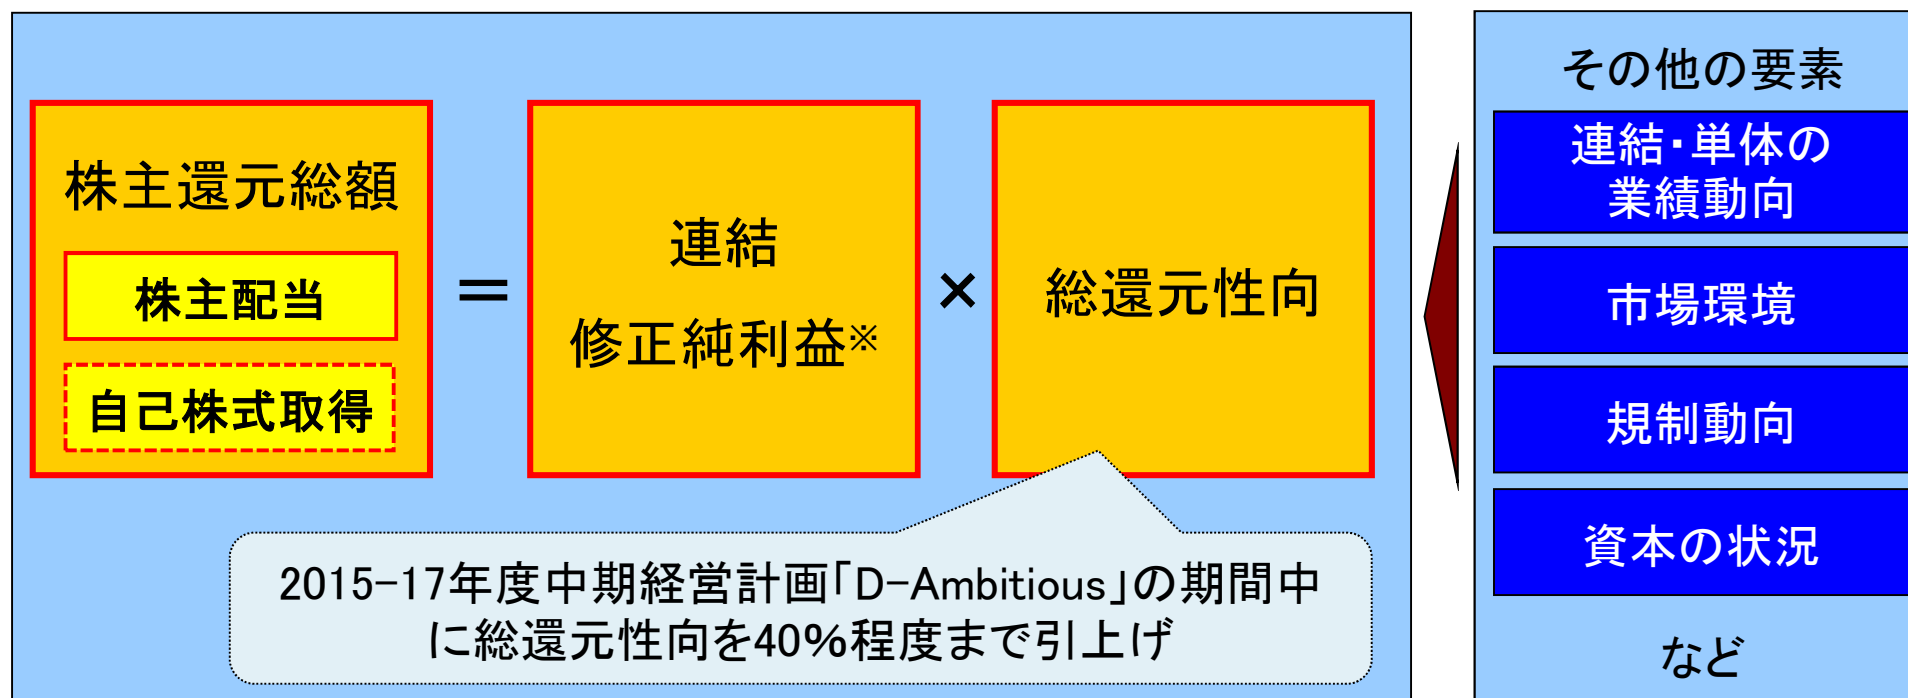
株主還元総額

株主配当

自己株式取得

＝

連結

修正純利益※

×

総還元性向

2015-17年度中期経営計画「D-Ambitious」の期間中に総還元性向を40%程度まで引上げ

その他の要素

連結・単体の業績動向

市場環境

規制動向

資本の状況

など